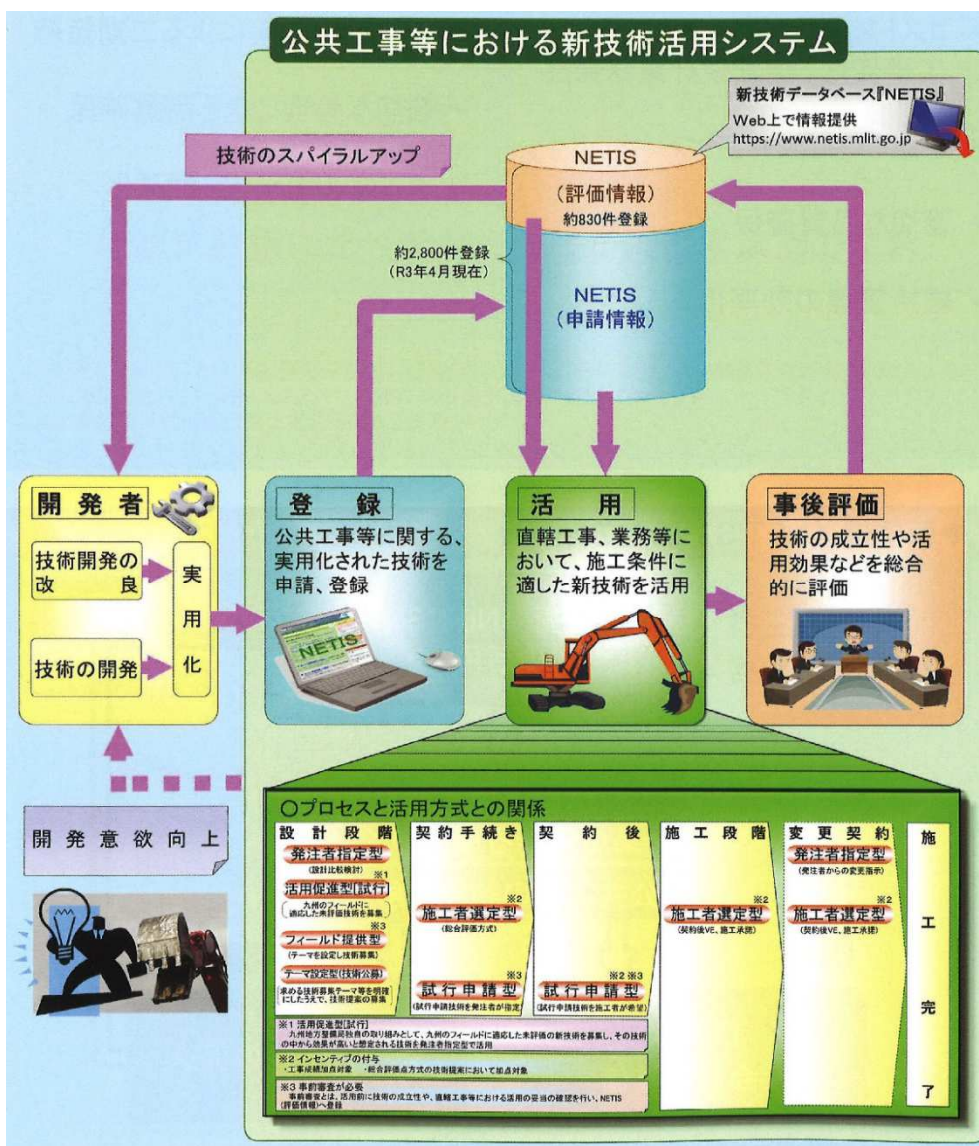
公共工事等における新技術活用システム

新技術データベース『NETIS』
Web上で情報提供
https://www.netis.mlit.go.jp

技術のスパイラルアップ

NETIS
（評価情報）
約830件登録

約2,800件登録
（R3年4月現在）

NETIS
（申請情報）

開発者

技術開発の改良

技術の開発

実用化

登録
公共工事等に関する、実用化された技術を申請、登録

NETIS

活用
直轄工事、業務等において、施工条件に適した新技術を活用

事後評価
技術の成立性や活用効果などを総合的に評価

開発意欲向上

○プロセスと活用方式との関係

| 設計段階 | 契約手続き | 契約後 | 施工段階 | 変更契約 | 施工完了 |
|---|---|---|---|---|---|
| 発注者指定型（設計比較検討）<br>活用促進型[試行] ※1（九州のフィールドに適応した未評価技術を募集）<br>フィールド提供型 ※3（テーマを設定し技術募集）<br>テーマ設定型[技術公募]（求める技術募集テーマ等を明確にしたうえで、技術提案の募集） | 施工者選定型 ※2（総合評価方式）<br>試行申請型 ※3（試行申請技術を発注者が指定） | 試行申請型 ※2 ※3（試行申請技術を施工者が希望） | 施工者選定型 ※2（契約後VE、施工承諾） | 発注者指定型（発注者からの変更指示）<br>施工者選定型 ※2（契約後VE、施工承諾） | |

※1 活用促進型[試行]
九州地方整備局独自の取り組みとして、九州のフィールドに適応した未評価の新技術を募集し、その技術の中から効果が高いと想定される技術を発注者指定型で活用

※2 インセンティブの付与
・工事成績加点対象　・総合評価方式の技術提案において加点対象

※3 事前審査が必要
事前審査とは、活用前に技術の成立性や、直轄工事等における活用の妥当の確認を行い、NETIS（評価情報）へ登録